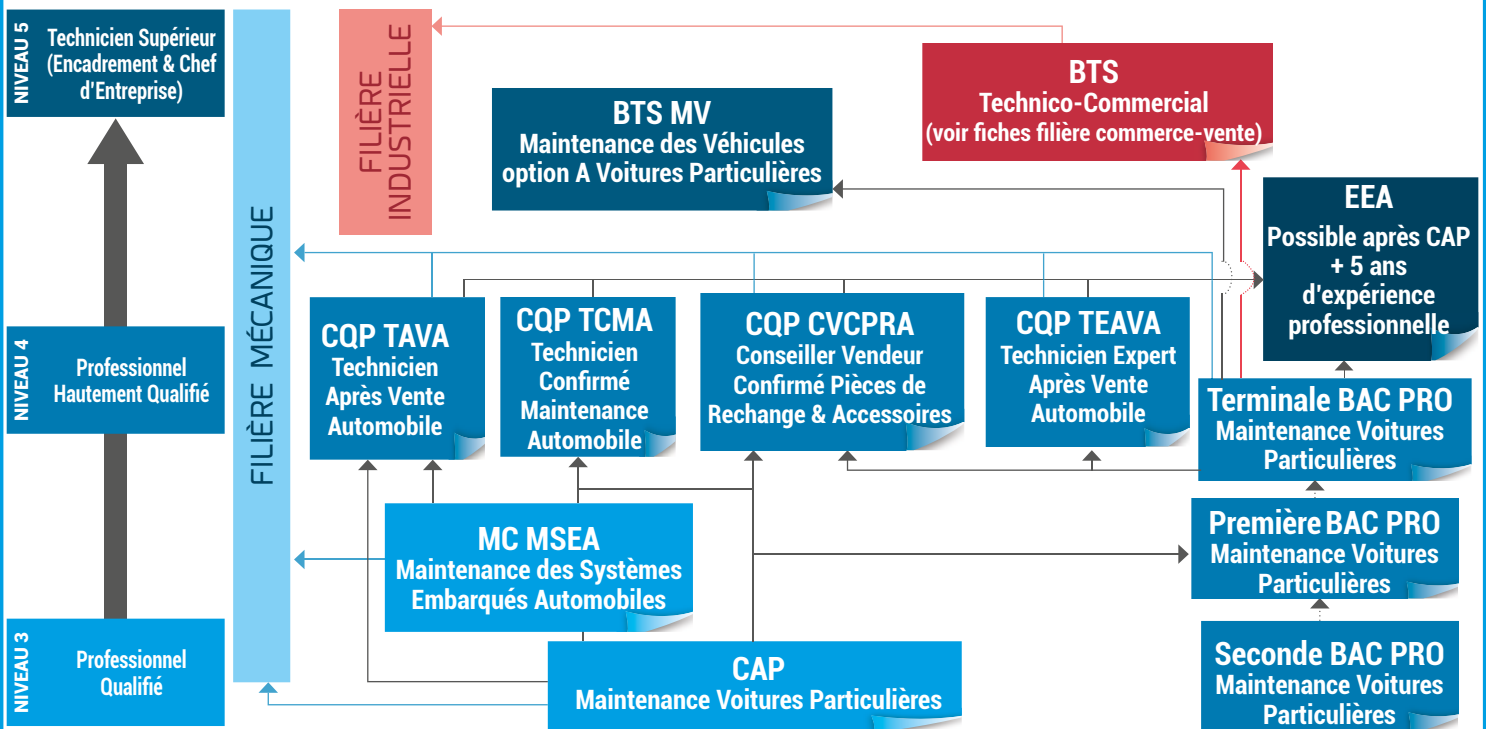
NIVEAU 5
Technicien Supérieur (Encadrement & Chef d'Entreprise)

NIVEAU 4
Professionnel Hautement Qualifié

NIVEAU 3
Professionnel Qualifié

FILIÈRE MÉCANIQUE

FILIÈRE INDUSTRIELLE

BTS MV
Maintenance des Véhicules option A Voitures Particulières

BTS
Technico-Commercial
(voir fiches filière commerce-vente)

EEA
Possible après CAP + 5 ans d'expérience professionnelle

CQP TAVA
Technicien Après Vente Automobile

CQP TCMA
Technicien Confirmé Maintenance Automobile

CQP CVCPRA
Conseiller Vendeur Confirmé Pièces de Rechange & Accessoires

CQP TEAVA
Technicien Expert Après Vente Automobile

Terminale BAC PRO
Maintenance Voitures Particulières

Première BAC PRO
Maintenance Voitures Particulières

MC MSEA
Maintenance des Systèmes Embarqués Automobiles

CAP
Maintenance Voitures Particulières

Seconde BAC PRO
Maintenance Voitures Particulières